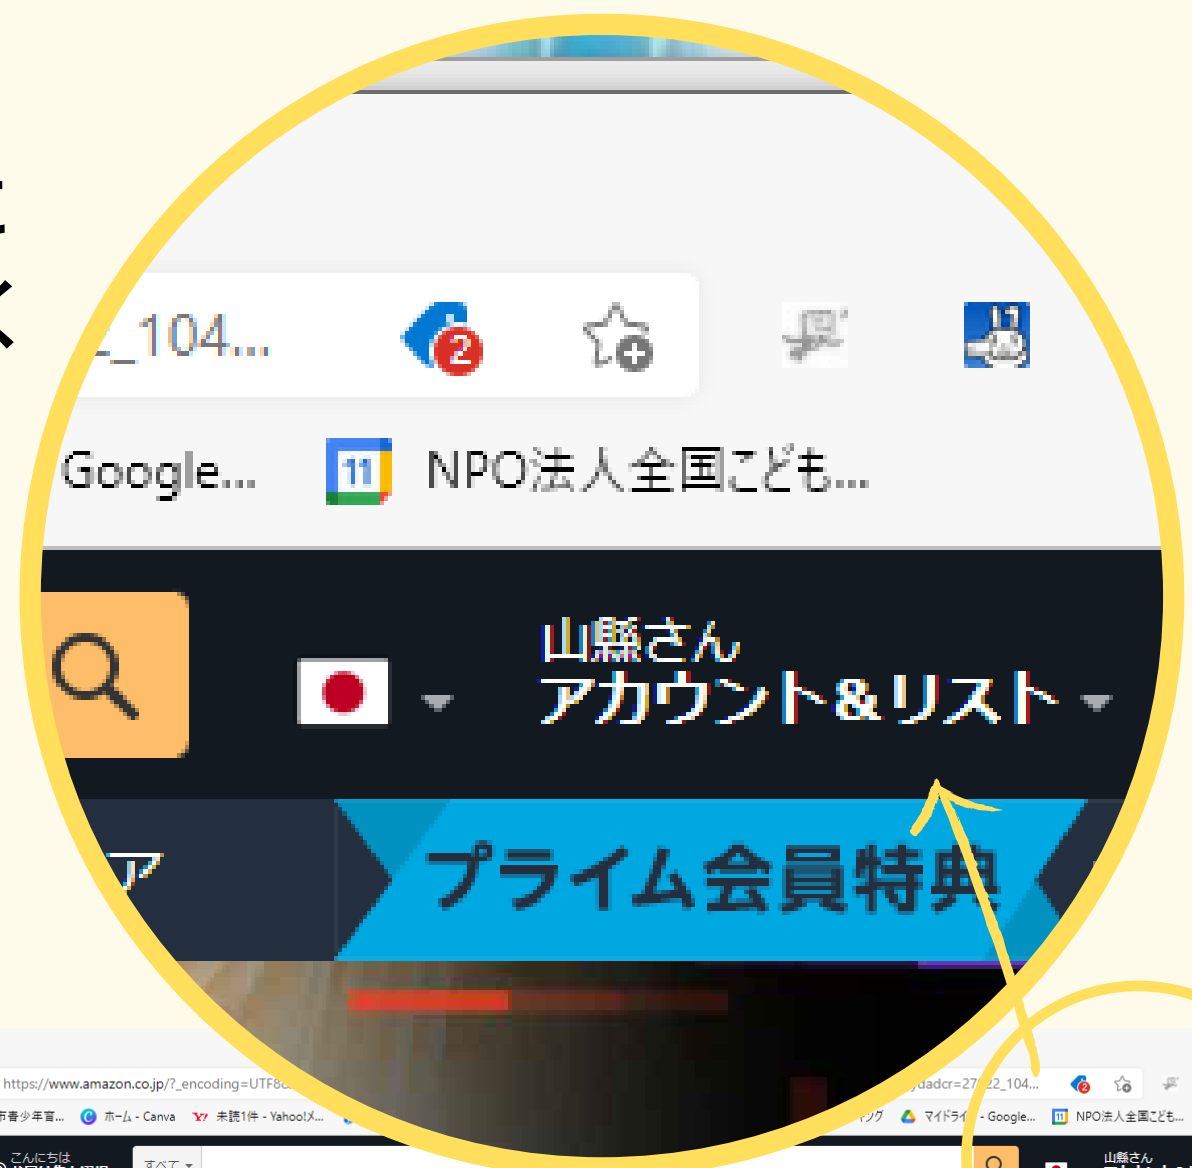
2_104...

2

Google...

11

NPO法人全国こども...

山縣さん
アカウント&リスト

ア

プライム会員特典

https://www.amazon.co.jp/?_encoding=UTF8

dadcr=27_22_104...

市青少年育...

ホーム - Canva

未読1件 - Yahoo!メ...

マイドライブ - Google...

NPO法人全国こども...

こんにちは

すべて

山縣さん